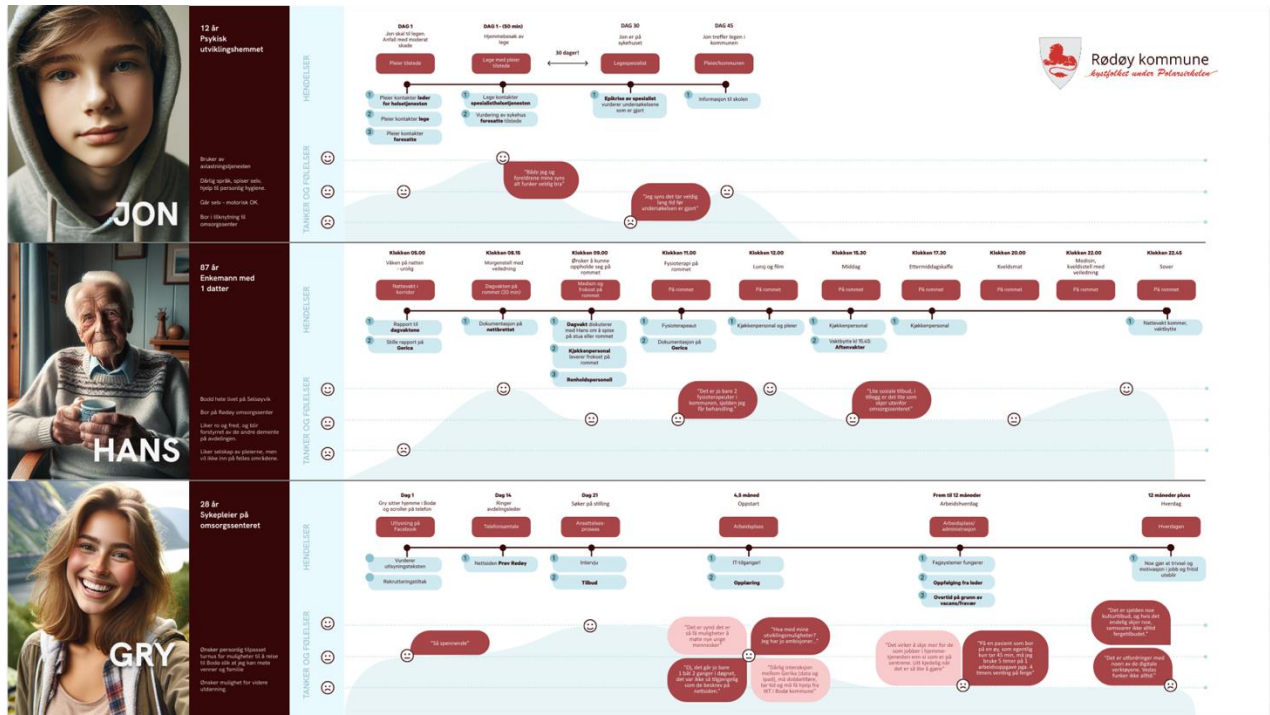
Rødøy kommune
kystfolket under Polarsirkelen

JON

12 år
Psykisk utviklingshemmet

Bruker av avlastningstjenesten

Dårlig språk, spiser selv, hjelp til personlig hygiene.

Går selv – motorisk OK.

Bor i tilknytning til omsorgssenter

HENDELSER

DAG 1
Jon skal til legen. Anfall med moderat skade

DAG 1 - (50 min)
Hjemmebesøk av lege

30 dager!

DAG 30
Jon er på sykehuset

DAG 45
Jon treffer legen i kommunen

Pleier tilstede

Lege med pleier tilstede

Legespesialist

Pleier/kommunen

1 Pleier kontakter leder for helsetjenesten

2 Pleier kontakter lege

3 Pleier kontakter foresatte

1 Lege kontakter spesialisthelsetjenesten

2 Vurdering av sykehus foresatte tilstede

1 Epikrise av spesialist vurderer undersøkelsene som er gjort

1 Informasjon til skolen

TANKER OG FØLELSER

"Både jeg og foreldrene mine syns alt funker veldig bra"

"Jeg syns det tar veldig lang tid før undersøkelsen er gjort"

HANS

87 år
Enkemann med 1 datter

Bodd hele livet på Selsøyvik

Bor på Rødøy omsorgssenter

Liker ro og fred, og blir forstyrret av de andre demente på avdelingen.

Liker selskap av pleierne, men vil ikke inn på felles områdene.

HENDELSER

Klokken 05.00
Våken på natten - urolig

Klokken 08.15
Morgenstell med veiledning

Klokken 09.00
Ønsker å kunne oppholde seg på rommet

Klokken 11.00
Fysioterapi på rommet.

Klokken 12.00
Lunsj og film

Klokken 15.30
Middag

Klokken 17.30
Ettermiddagskaffe

Klokken 20.00
Kveldsmat

Klokken 22.00
Medisin, kveldsstell med veiledning

Klokken 22.45
Sover

Nattevakt i korridor

Dagvakten på rommet (20 min)

Medisin og frokost på rommet

På rommet

På rommet

På rommet

På rommet

På rommet

På rommet

På rommet

1 Rapport til dagvaktene

2 Stille rapport på Gerica

1 Dokumentasjon på nettbrettet

1 Dagvakt diskuterer med Hans om å spise på stua eller rommet

2 Kjøkkenpersonal leverer frokost på rommet

3 Renholdspersonell

1 Fysioterapeut

2 Dokumentasjon på Gerica

1 Kjøkkenpersonal og pleier

1 Kjøkkenpersonal

2 Vaktbytte til 15.45 Aftenvakter

1 Kjøkkenpersonal

1 Nattevakt kommer, vaktbytte

TANKER OG FØLELSER

"Det er jo bare 2 fysioterapeuter i kommunen, sjelden jeg får behandling."

"Lite sosiale tilbud, i tillegg er det lite som skjer utenfor omsorgssenteret"

GRY

28 år
Sykepleier på omsorgssenteret

Ønsker personlig tilpasset turnus for muligheter til å reise til Bodø slik at jeg kan møte venner og familie

Ønsker mulighet for videre utdanning.

HENDELSER

Dag 1
Gry sitter hjemme i Bodø og scroller på telefon

Dag 14
Ringer avdelingsleder

Dag 21
Søker på stilling

4,5 måned
Oppstart

From til 12 måneder
Arbeidshverdag

12 måneder pluss
Hverdag

Utlysning på Facebook

Telefonsamtale

Ansettelses-prosess

Arbeidsplass

Arbeidsplass/ administrasjon

Hverdagen

Vurderer utlysningsteksten

Rekrutteringstilbak

Nettsiden Prov Rødøy

1 Intervju

2 Tilbud

1 IT-tilganger!

2 Opplæring

1 Fagsystemer fungerer

2 Oppfølging fra leder

3 Overtid på grunn av vacans/ferier

1 Noe gjør at trivsel og motivasjon i jobb og fritid uteblir

TANKER OG FØLELSER

"Så spennende"

"Det er synd det er så få muligheter å møte nye unge mennesker"

"Hva med mine utviklingsmuligheter? Jeg har jo ambisjoner..."

"Oj, det går jo bare 1 båt 2 ganger i døgnet, det var ikke så tilgjengelig som de beskrev på nettsiden."

"Dårlig interaksjon mellom Gerika (data og ipad), må dobbeltføre, tar tid og må få hjelp fra IKT i Bodø kommune"

"Det virker å skje mer for de som jobber i tjenesten enn vi som er på senteret. Litt kjedelig når det er så lite å gjøre"

"På en pasient som bor på en øy, som egentlig kun tar 45 min, må jeg bruke 5 timer på 1 arbeidsoppgave pga. 4 timers venting på ferge"

"Det er sjelden noe kulturtilbud, og hvis det endelig skjer noe, samsvarer ikke alltid fergetilbudet."

"Det er utfordringer med noen av de digitale verktøyene. Vedos funker ikke alltid."